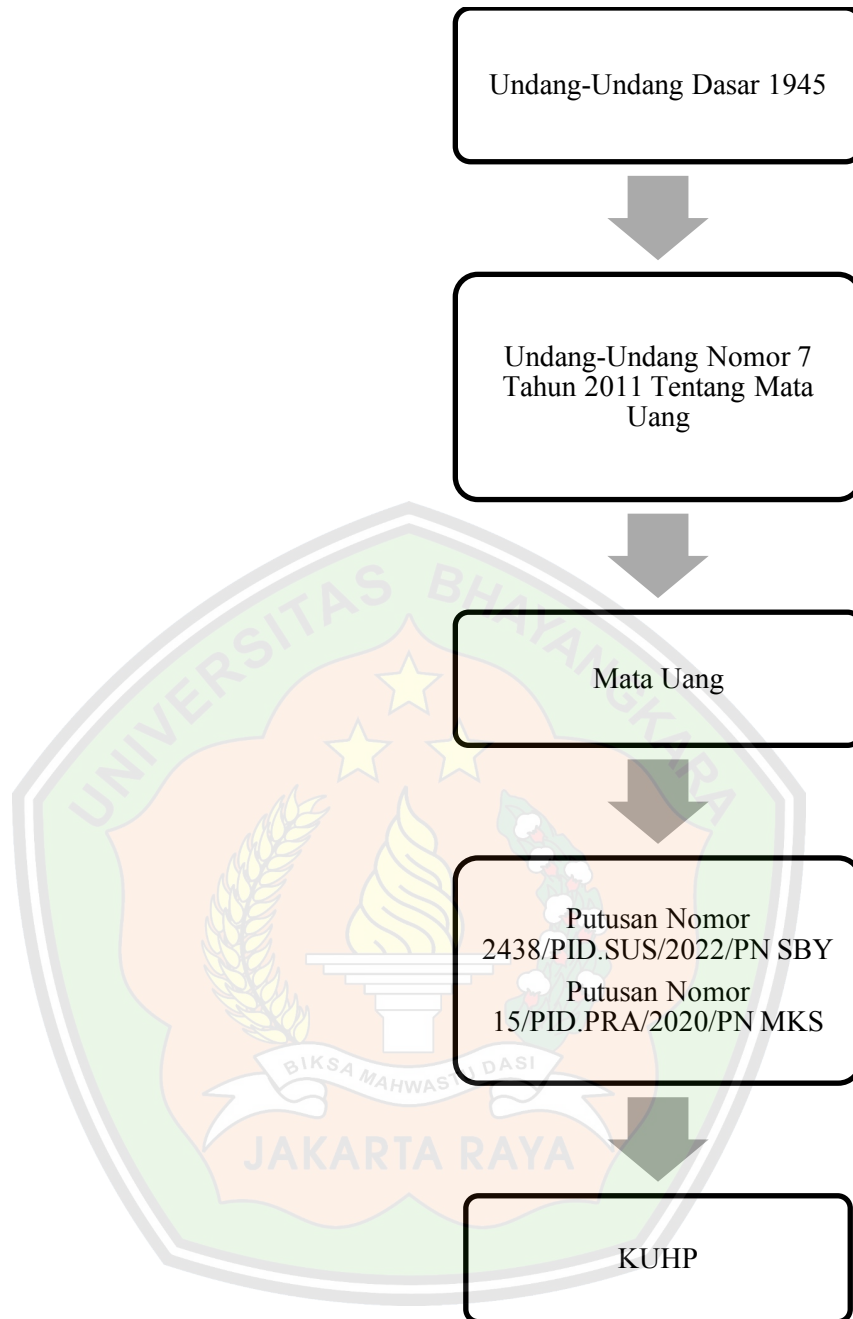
Undang-Undang Dasar 1945

Undang-Undang Nomor 7 Tahun 2011 Tentang Mata Uang

Mata Uang

Putusan Nomor 2438/PID.SUS/2022/PN SBY

Putusan Nomor 15/PID.PRA/2020/PN MKS

KUHP

UNIVERSITAS BHAYANGKARA

BIKSA MAHWASTU DASI

JAKARTA RAYA